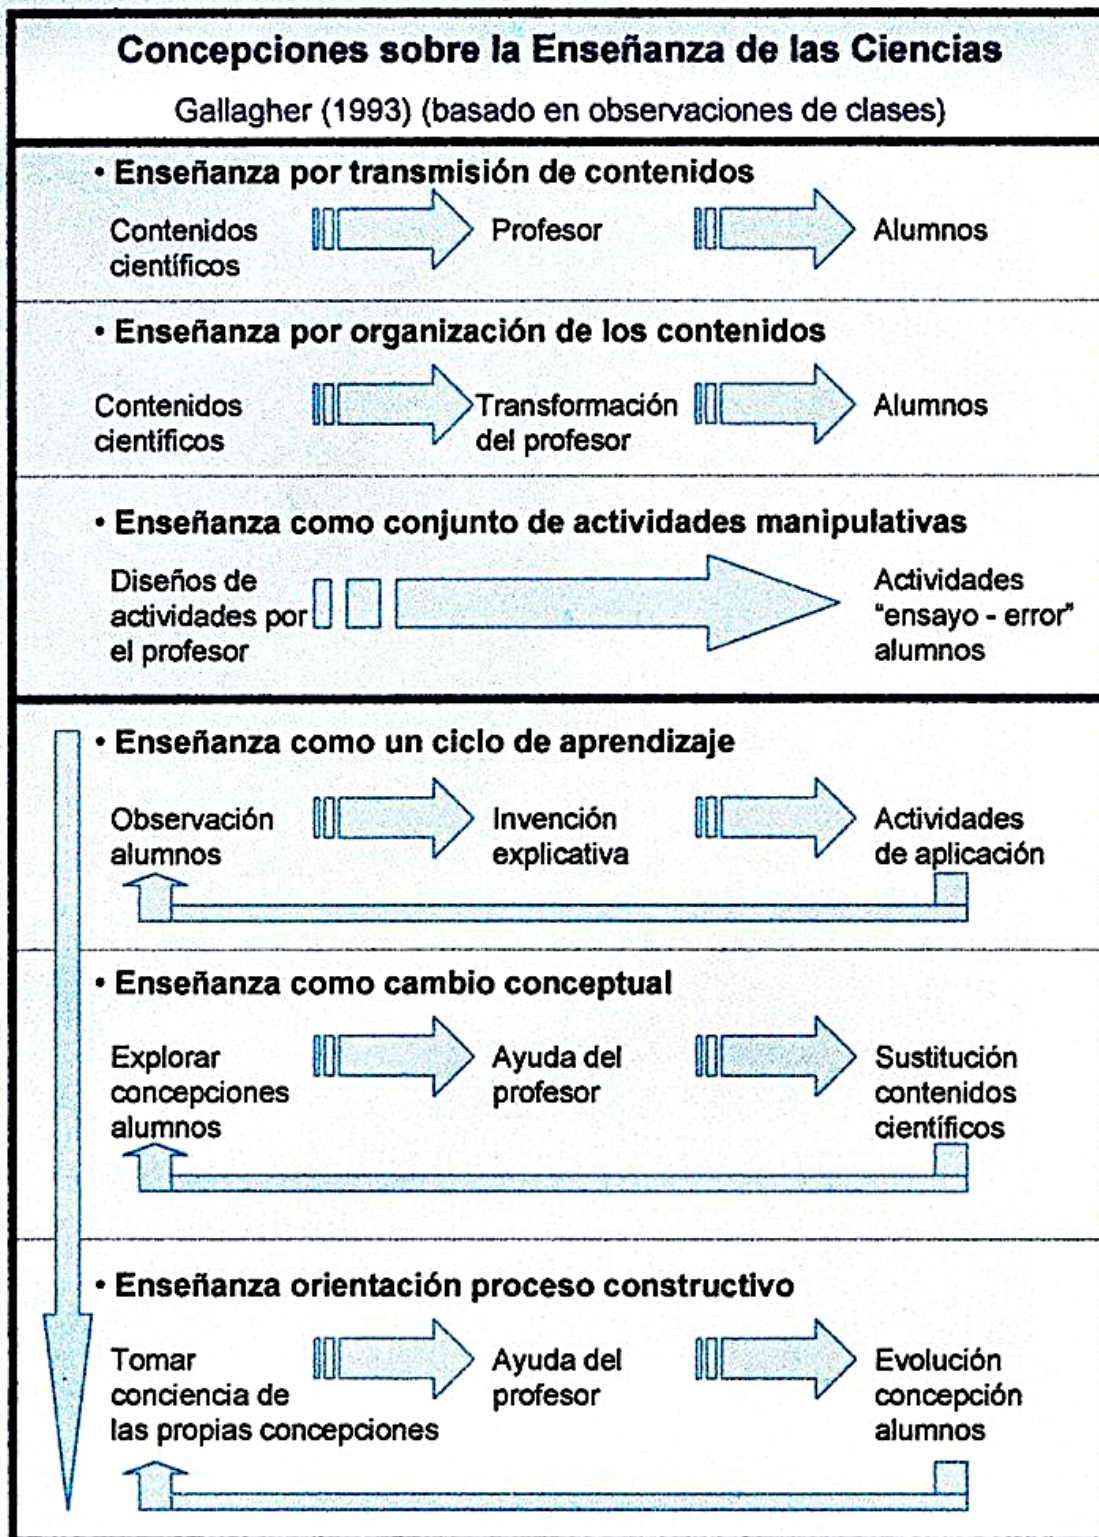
Concepciones sobre la Enseñanza de las Ciencias

Gallagher (1993) (basado en observaciones de clases)

• Enseñanza por transmisión de contenidos

Contenidos científicos

Profesor

Alumnos

• Enseñanza por organización de los contenidos

Contenidos científicos

Transformación del profesor

Alumnos

• Enseñanza como conjunto de actividades manipulativas

Diseños de actividades por el profesor

Actividades "ensayo - error" alumnos

• Enseñanza como un ciclo de aprendizaje

Observación alumnos

Invención explicativa

Actividades de aplicación

• Enseñanza como cambio conceptual

Explorar concepciones alumnos

Ayuda del profesor

Sustitución contenidos científicos

• Enseñanza orientación proceso constructivo

Tomar conciencia de las propias concepciones

Ayuda del profesor

Evolución concepción alumnos